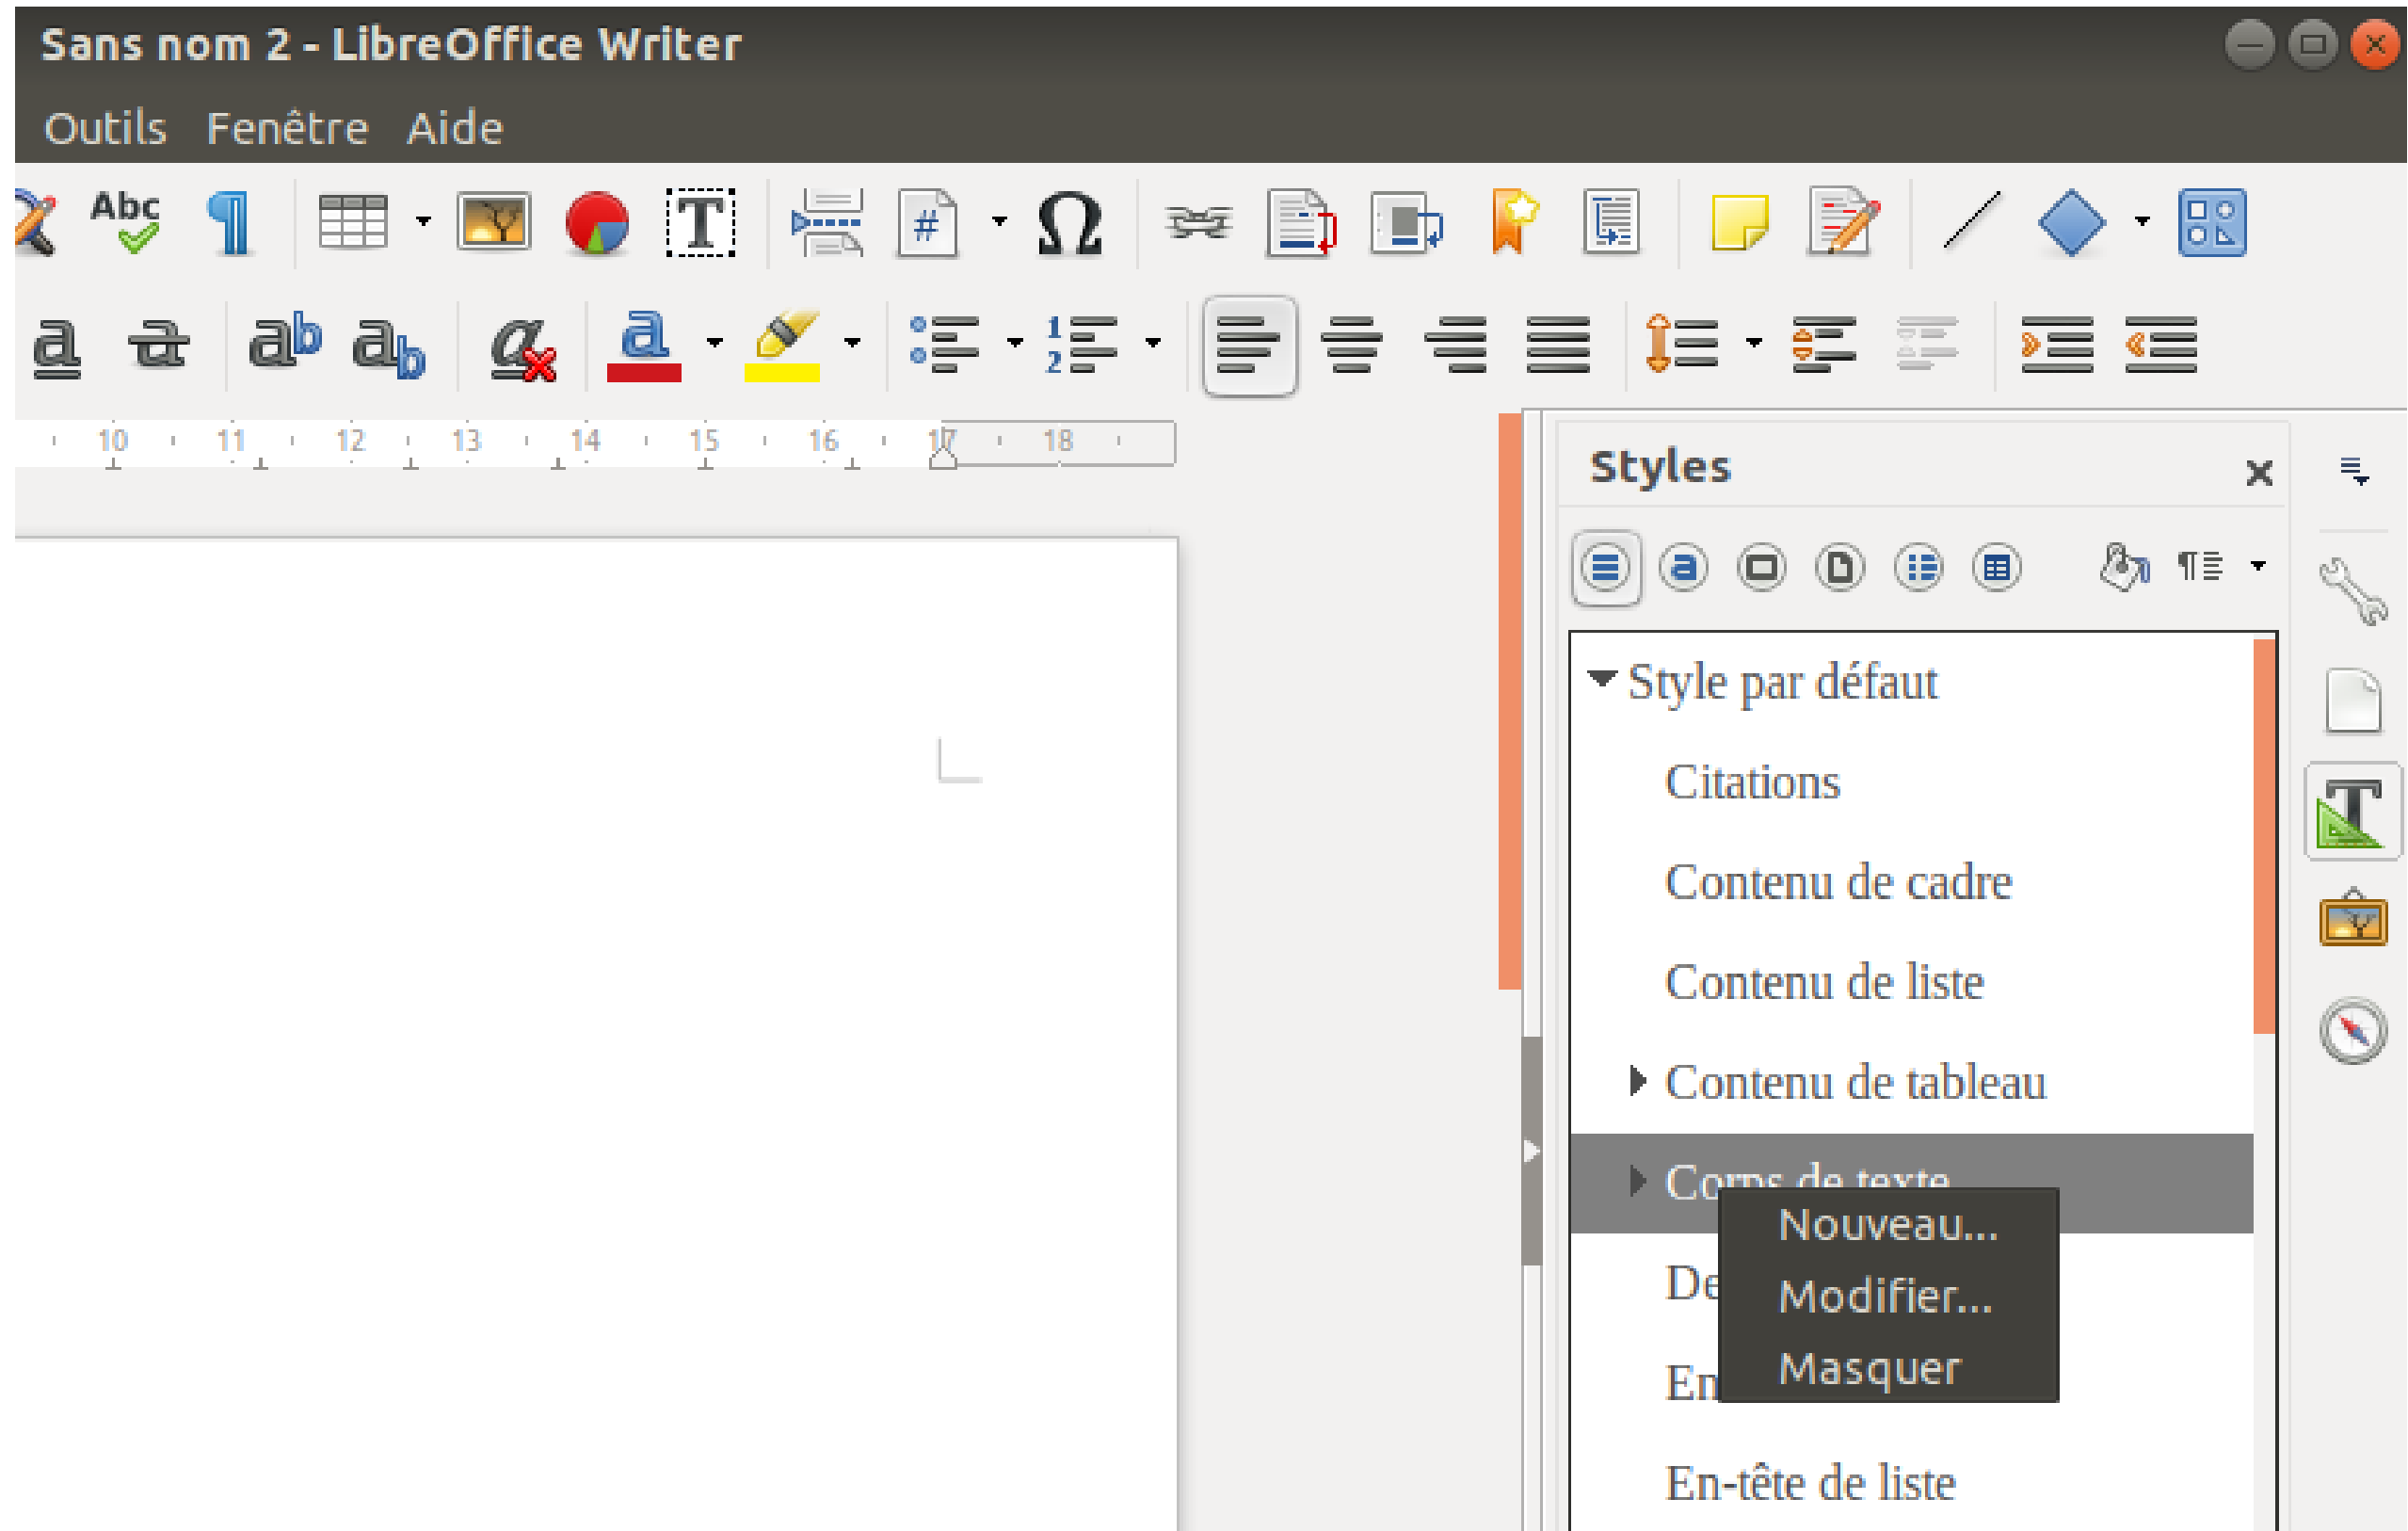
Sans nom 2 - LibreOffice Writer

Outils Fenêtre Aide

Abc

10 11 12 13 14 15 16 17 18

Styles

Style par défaut

Citations

Contenu de cadre

Contenu de liste

Contenu de tableau

Corps de texte

De

En

Nouveau...

Modifier...

Masquer

En-tête de liste